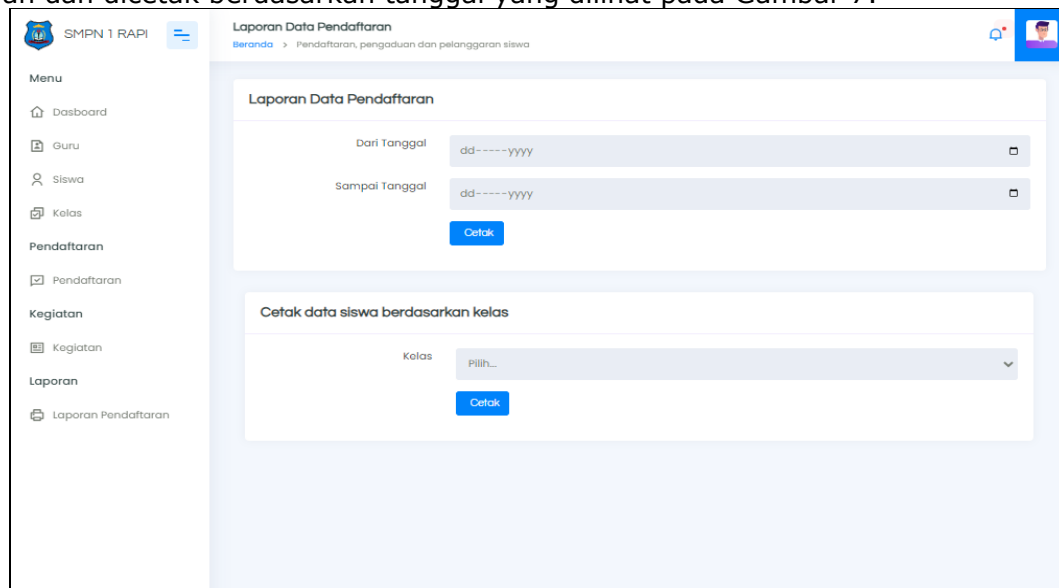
an dan dicetak berdasarkan tanggal yang dilihat pada Gambar 7.

SMPN 1 RAPI

Laporan Data Pendaftaran
Beranda > Pendaftaran, pengaduan dan pelanggaran siswa

Menu
Dasboard
Guru
Siswa
Kelas
Pendaftaran
Pendaftaran
Kegiatan
Kegiatan
Laporan
Laporan Pendaftaran

Laporan Data Pendaftaran

Dari Tanggal dd-----yyyy
Sampai Tanggal dd-----yyyy
Cetak

Cetak data siswa berdasarkan kelas

Kelas Pilih...
Cetak